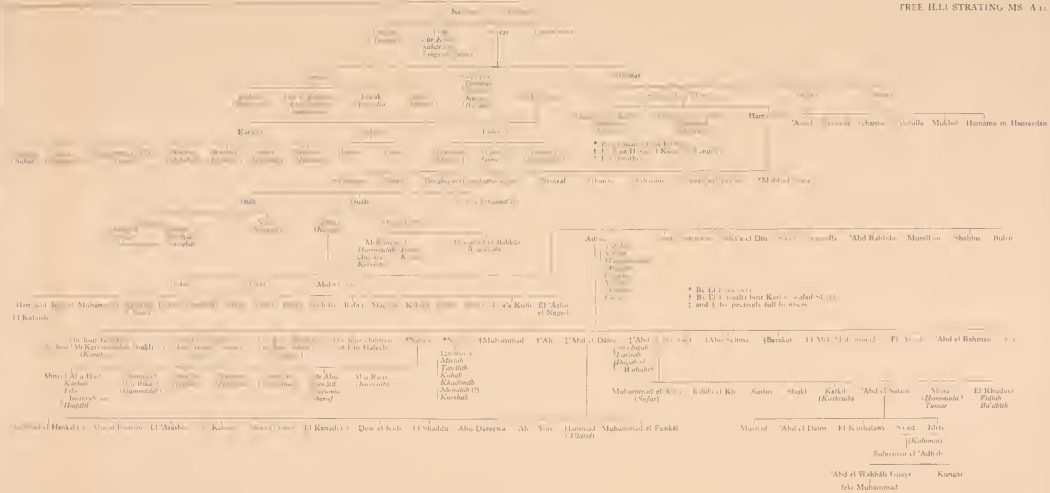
TREE ILLUSTRATING MS. A 1.

Hamad

'Asad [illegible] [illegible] 'Abdalla Mukhtar Hammina in Hamwadan

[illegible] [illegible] 'Abd el Rahim Musallam Shabbu Bukit

* By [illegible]
† By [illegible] bint Karim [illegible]
‡ and § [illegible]

*Naser *N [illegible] †Muhammad *'Ali ‡'Abd el Dâim ‡'Abd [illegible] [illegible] Salma §Barakat El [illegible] El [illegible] 'Abd el Rahman

Muhammad el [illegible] (Sofar) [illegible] Sabir Shukl Karkd 'Abd el Salam Musa El Khudara

Hammad Muhammad el Funkal

Mas'ud 'Abd el Daim El Kimbalawi Sa'ad Idris

(Kalimon)

Sulayman el 'Adlob

'Abd el Wahhab Guayr Kungar

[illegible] Muhammad